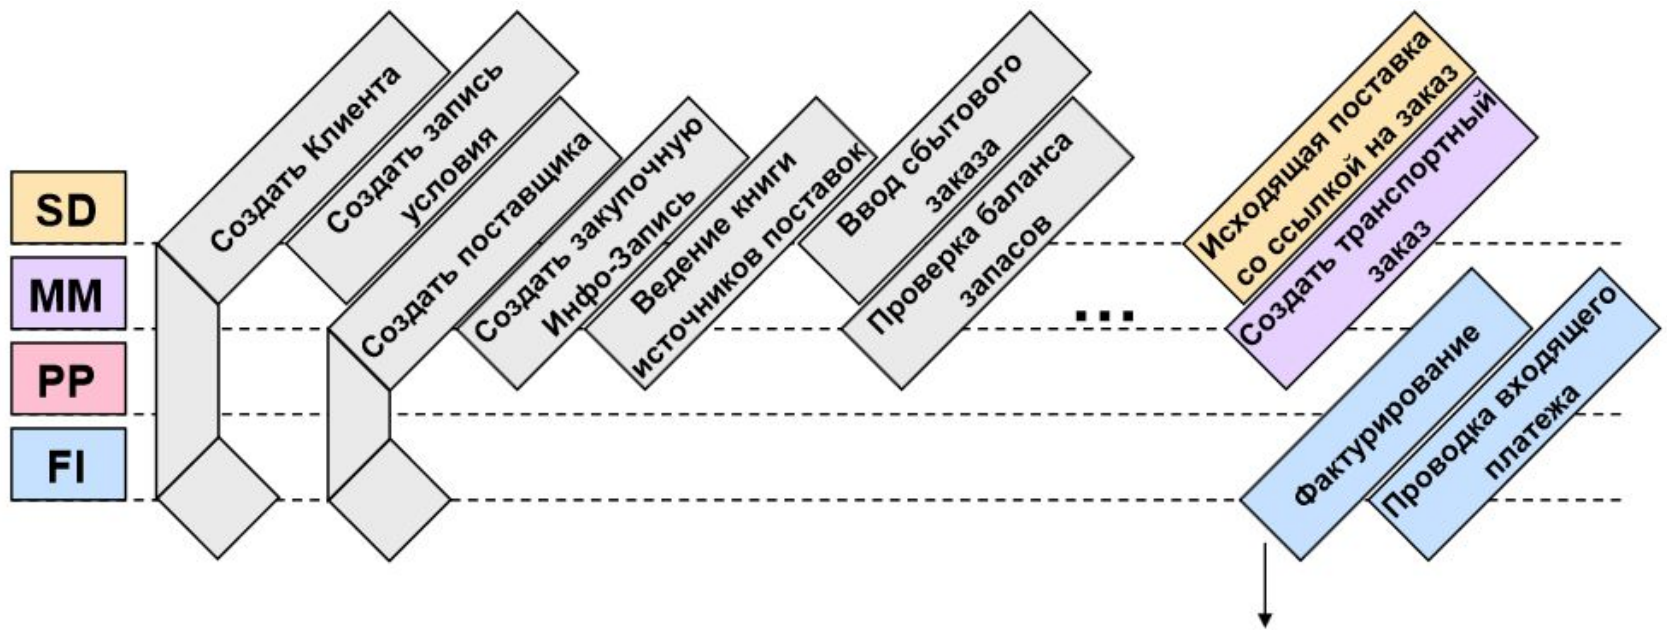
SD
MM
PP
FI

Создать Клиента
Создать запись условия
Создать поставщика
Создать закупочную Инфо-Запись
Ведение книги источников поставок
Ввод сбытового заказа
Проверка баланса запасов
...
Исходящая поставка со ссылкой на заказ
Создать транспортный заказ
Фактурирование
Проводка входящего платежа